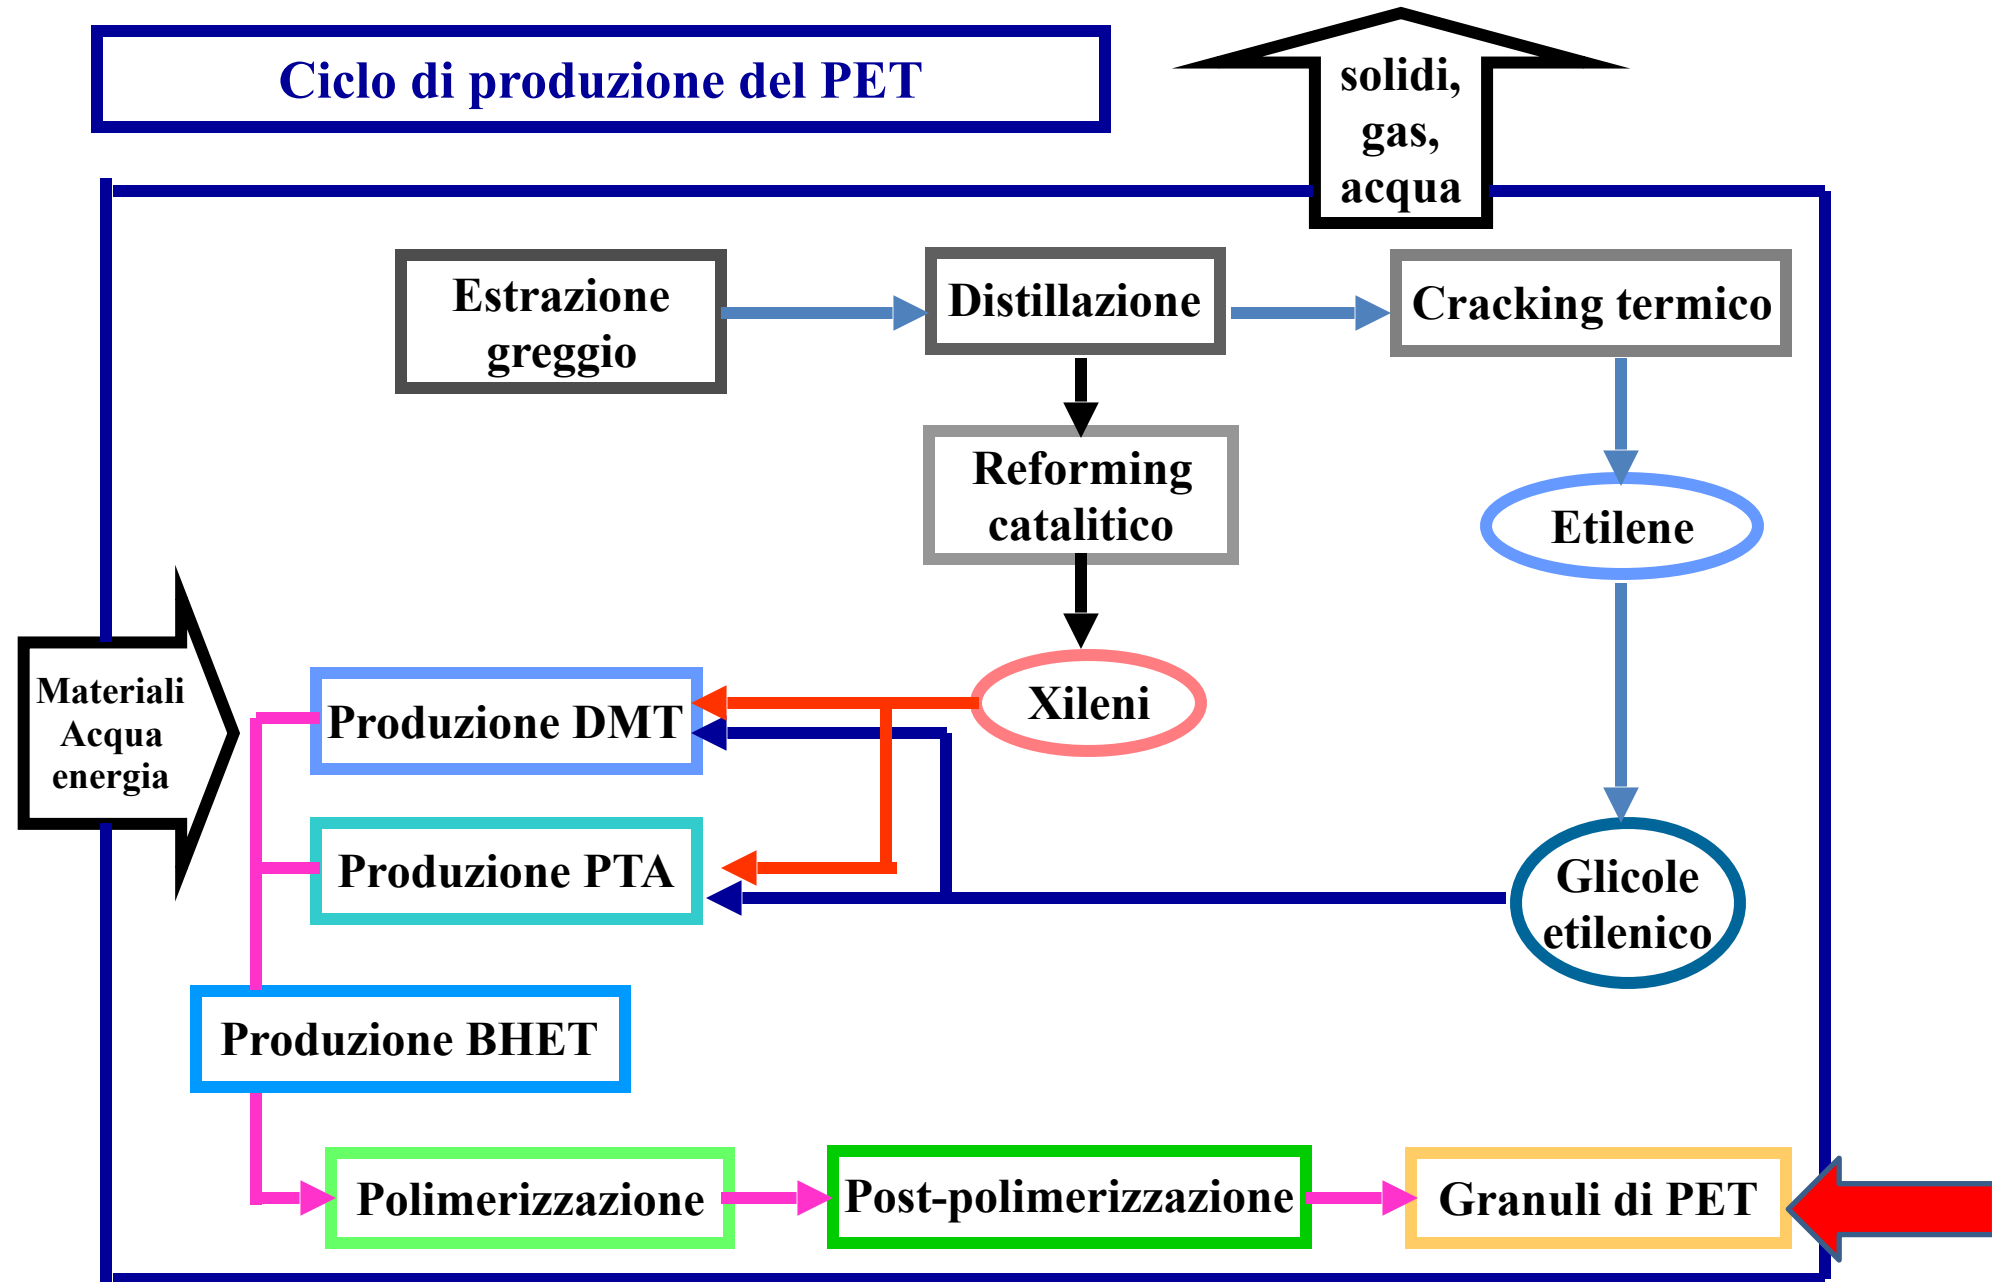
Ciclo di produzione del PET

solidi, gas, acqua

Estrazione greggio

Distillazione

Cracking termico

Reforming catalitico

Etilene

Materiali Acqua energia

Xileni

Produzione DMT

Produzione PTA

Glicole etilenico

Produzione BHET

Polimerizzazione

Post-polimerizzazione

Granuli di PET